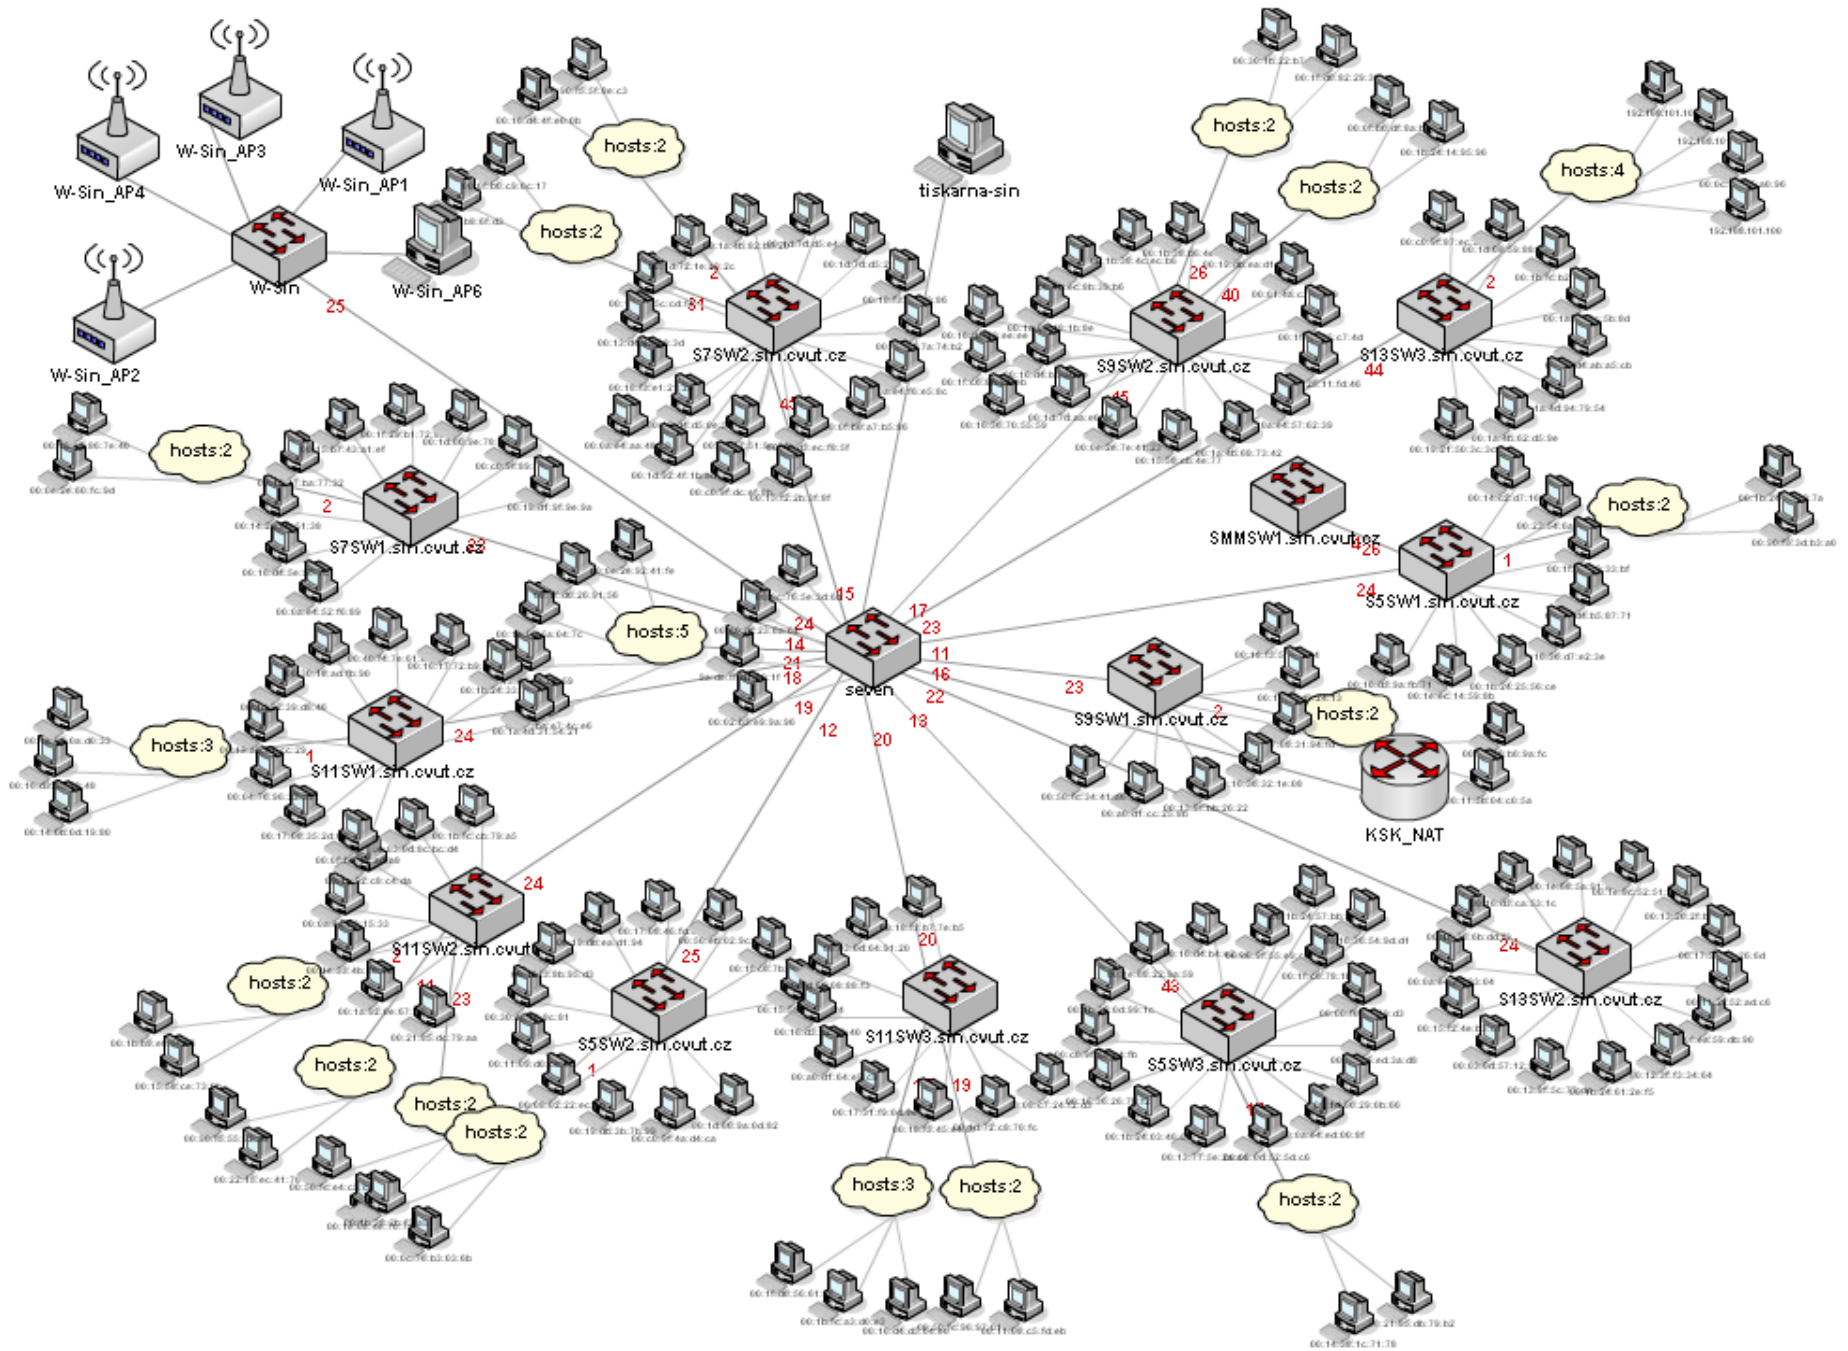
W-Sin_AP4
W-Sin_AP3
W-Sin_AP1
W-Sin_AP2
W-Sin
W-Sin_AP6
25
hosts:2
hosts:2
tiskarna-sin
hosts:2
hosts:2
hosts:4
S7SW2.sin.cvut.cz
2
31
45
S9SW2.sin.cvut.cz
26
40
45
S13SW3.sin.cvut.cz
2
44
hosts:2
S7SW1.sin.cvut.cz
2
22
SMMSW1.sin.cvut.cz
hosts:2
S5SW1.sin.cvut.cz
1
24
26
hosts:5
15
17
23
24
14
21
18
11
16
22
19
12
20
13
seven
hosts:3
S11SW1.sin.cvut.cz
1
24
S9SW1.sin.cvut.cz
23
2
hosts:2
KSK_NAT
S11SW2.sin.cvut.cz
24
2
23
hosts:2
hosts:2
hosts:2
hosts:2
S5SW2.sin.cvut.cz
25
1
S11SW3.sin.cvut.cz
20
19
S5SW3.sin.cvut.cz
43
S13SW2.sin.cvut.cz
24
hosts:3
hosts:2
hosts:2